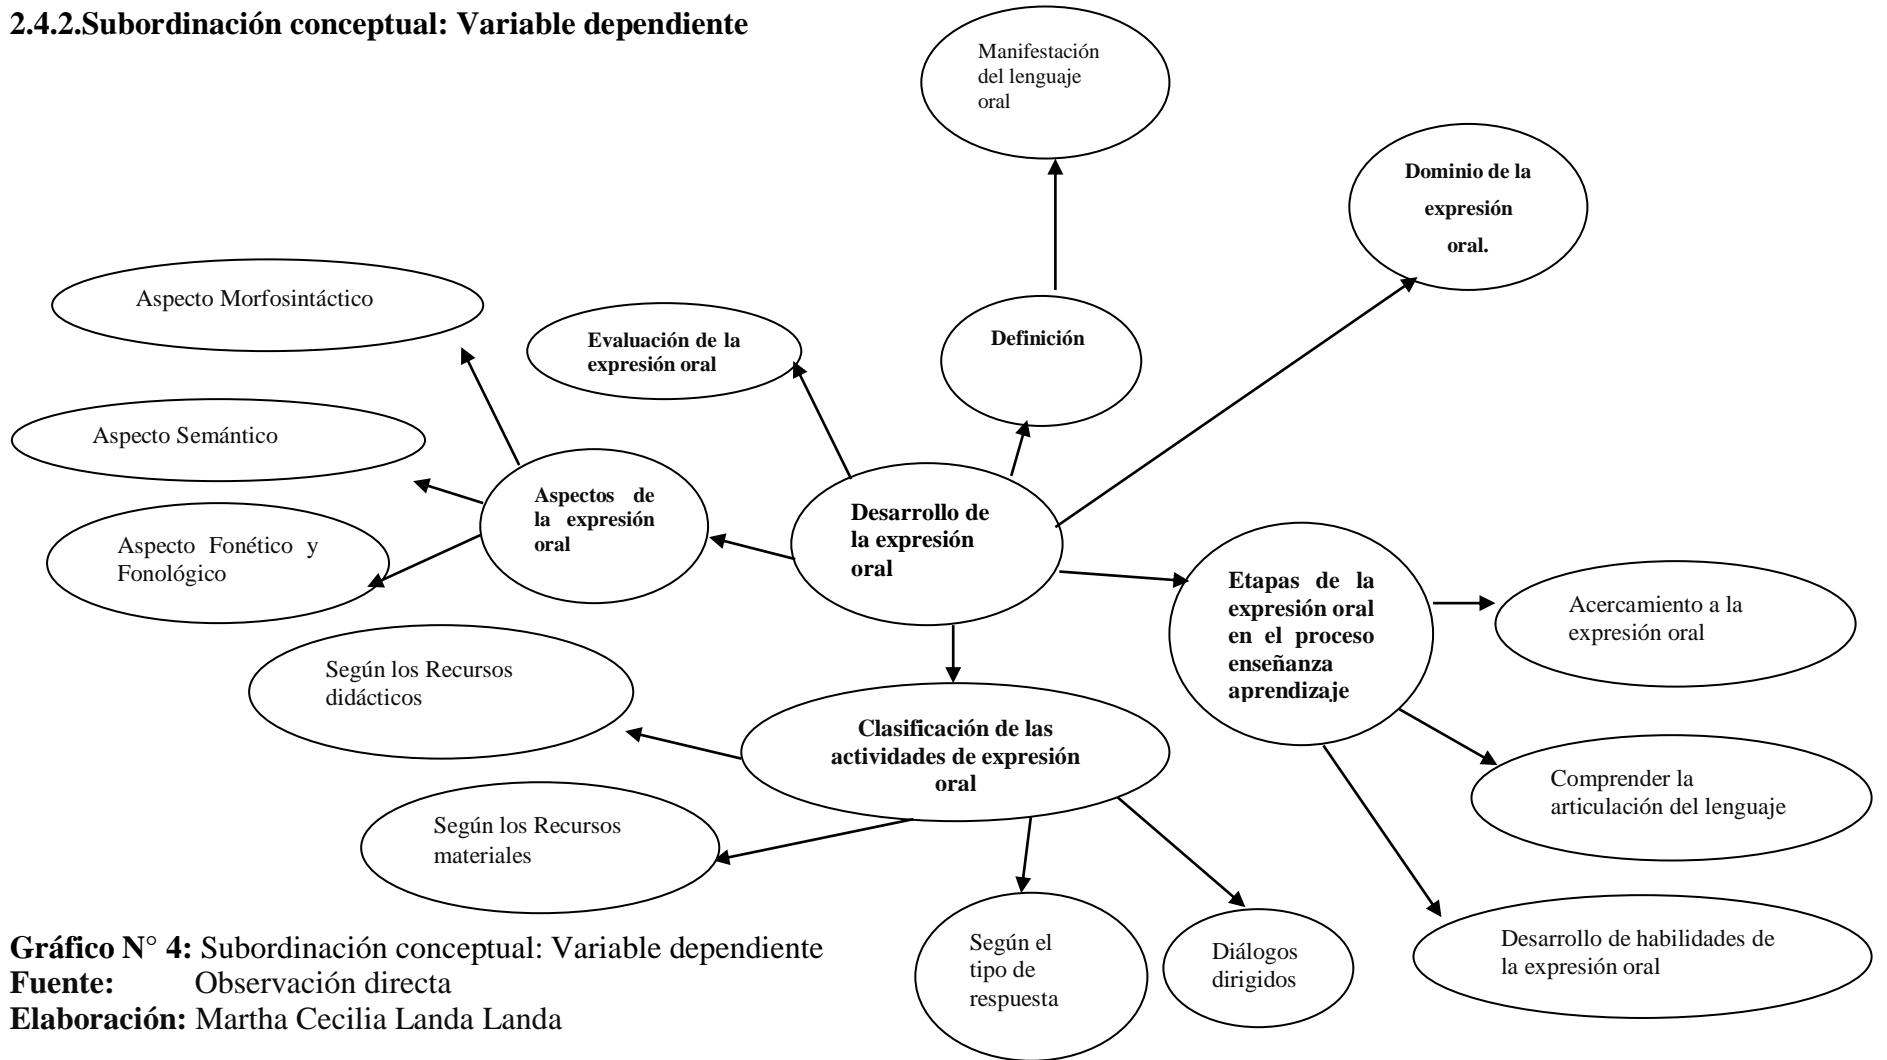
2.4.2.Subordinación conceptual: Variable dependiente

Manifestación del lenguaje oral

Dominio de la expresión oral.

Aspecto Morfosintáctico

Evaluación de la expresión oral

Definición

Aspecto Semántico

Aspectos de la expresión oral

Desarrollo de la expresión oral

Aspecto Fonético y Fonológico

Etapas de la expresión oral en el proceso enseñanza aprendizaje

Acercamiento a la expresión oral

Según los Recursos didácticos

Clasificación de las actividades de expresión oral

Comprender la articulación del lenguaje

Según los Recursos materiales

Según el tipo de respuesta

Diálogos dirigidos

Desarrollo de habilidades de la expresión oral

Gráfico N° 4: Subordinación conceptual: Variable dependiente
Fuente: Observación directa
Elaboración: Martha Cecilia Landa Landa